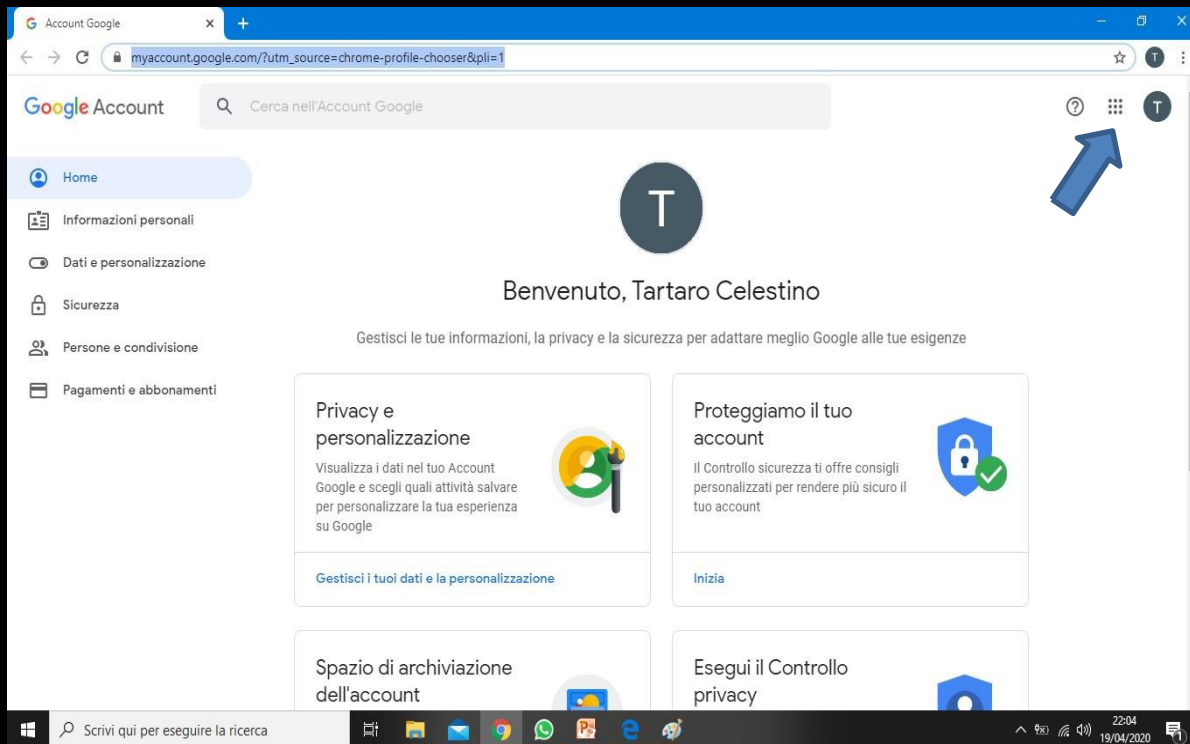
Account Google
myaccount.google.com/?utm_source=chrome-profile-chooser&pli=1
T

Google Account
Cerca nell'Account Google
T

Home
Informazioni personali
Dati e personalizzazione
Sicurezza
Persone e condivisione
Pagamenti e abbonamenti

T

Benvenuto, Tartaro Celestino

Gestisci le tue informazioni, la privacy e la sicurezza per adattare meglio Google alle tue esigenze

Privacy e personalizzazione
Visualizza i dati nel tuo Account Google e scegli quali attività salvare per personalizzare la tua esperienza su Google
Gestisci i tuoi dati e la personalizzazione

Proteggiamo il tuo account
Il Controllo sicurezza ti offre consigli personalizzati per rendere più sicuro il tuo account
Inizia

Spazio di archiviazione dell'account

Esegui il Controllo privacy

Scrivi qui per eseguire la ricerca
22:04
19/04/2020